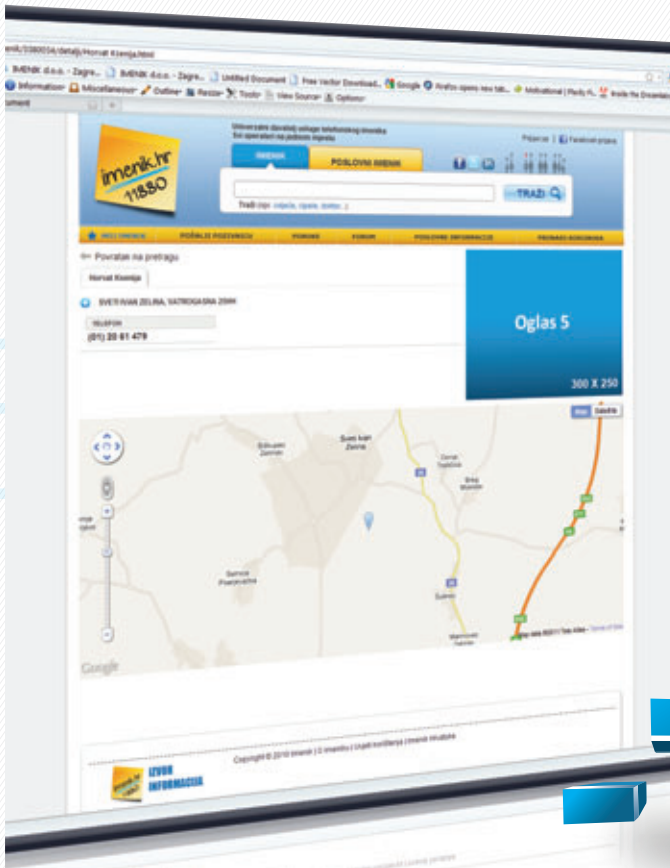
enik/338034/detalji/Horvat Kseniija.html

IMENIK d.o.o. - Zagre... IMENIK d.o.o. - Zagre... Untitled Document Free Vector Download... Google Firefox opens new tab... Motivational | Flickr... Inside the Dreamlab

Information Miscellaneous Outline Resize Tools View Source Options

imenik.hr 11880

Univerzalni davatelj usluge telefonskog imenika
Svi operateri na jednom mjestu

Prijava | Facebook prijava

IMENIK POSLOVNI IMENIK

TRAŽI

Traži (npr. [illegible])

MOJ IMENIK POŠALJI POZIVNICU POMOĆ FORUM POSLOVNE INFORMACIJE PRAVNO SAVJETOVANJE

← Povratak na pretragu

Horvat Ksenija

SVETI IVAN ZELINA, VATROGASNA 29HH

TELEFON
(01) 20 61 479

Oglas 5

300 X 250

Map Satellite

Sveti Ivan Zelina

Google

Copyright © 2010 Imenik | O imeniku | Uvjeti korištenja | Imenik mrežno

IZVOR INFORMACIJA